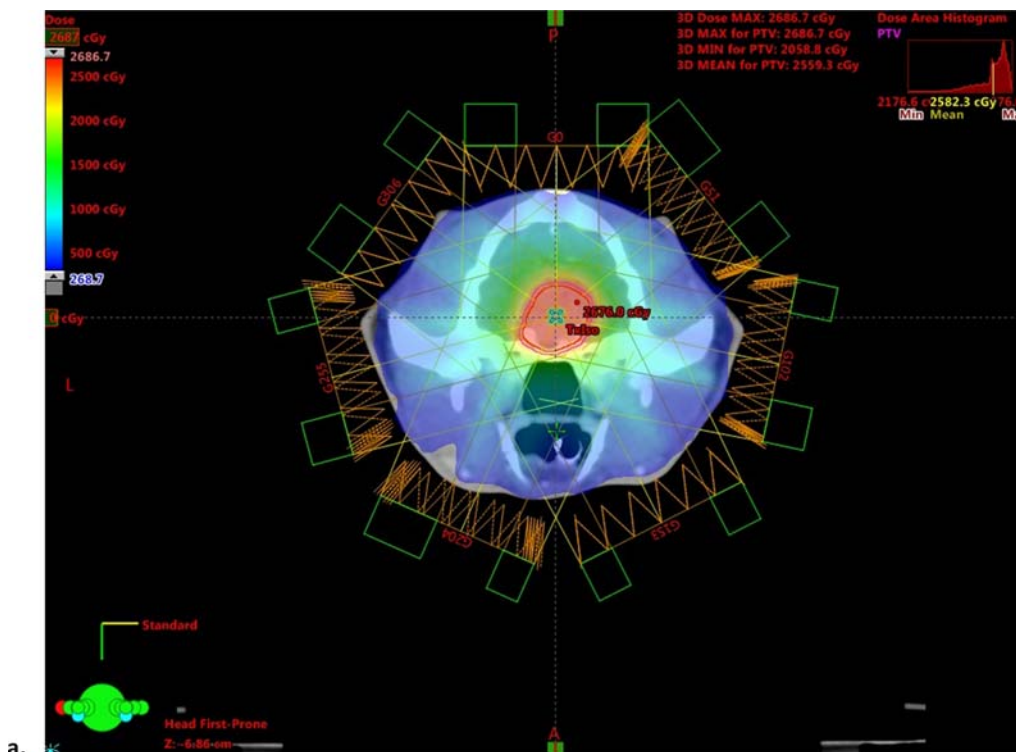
Dose
7687 cGy
2686.7
2500 cGy
2000 cGy
1500 cGy
1000 cGy
500 cGy
268.7
0 cGy

P

3D Dose MAX: 2686.7 cGy
3D MAX for PTV: 2686.7 cGy
3D MIN for PTV: 2058.8 cGy
3D MEAN for PTV: 2559.3 cGy

Dose Area Histogram
PTV
2176.6 c 2582.3 cGy 76
Min Mean M

G0
G51
G306
G102
G255
G153
G204

2676.8 cGy
Tx Iso

L

Standard

Head First-Prone
Z: -6.86 cm

A

a.